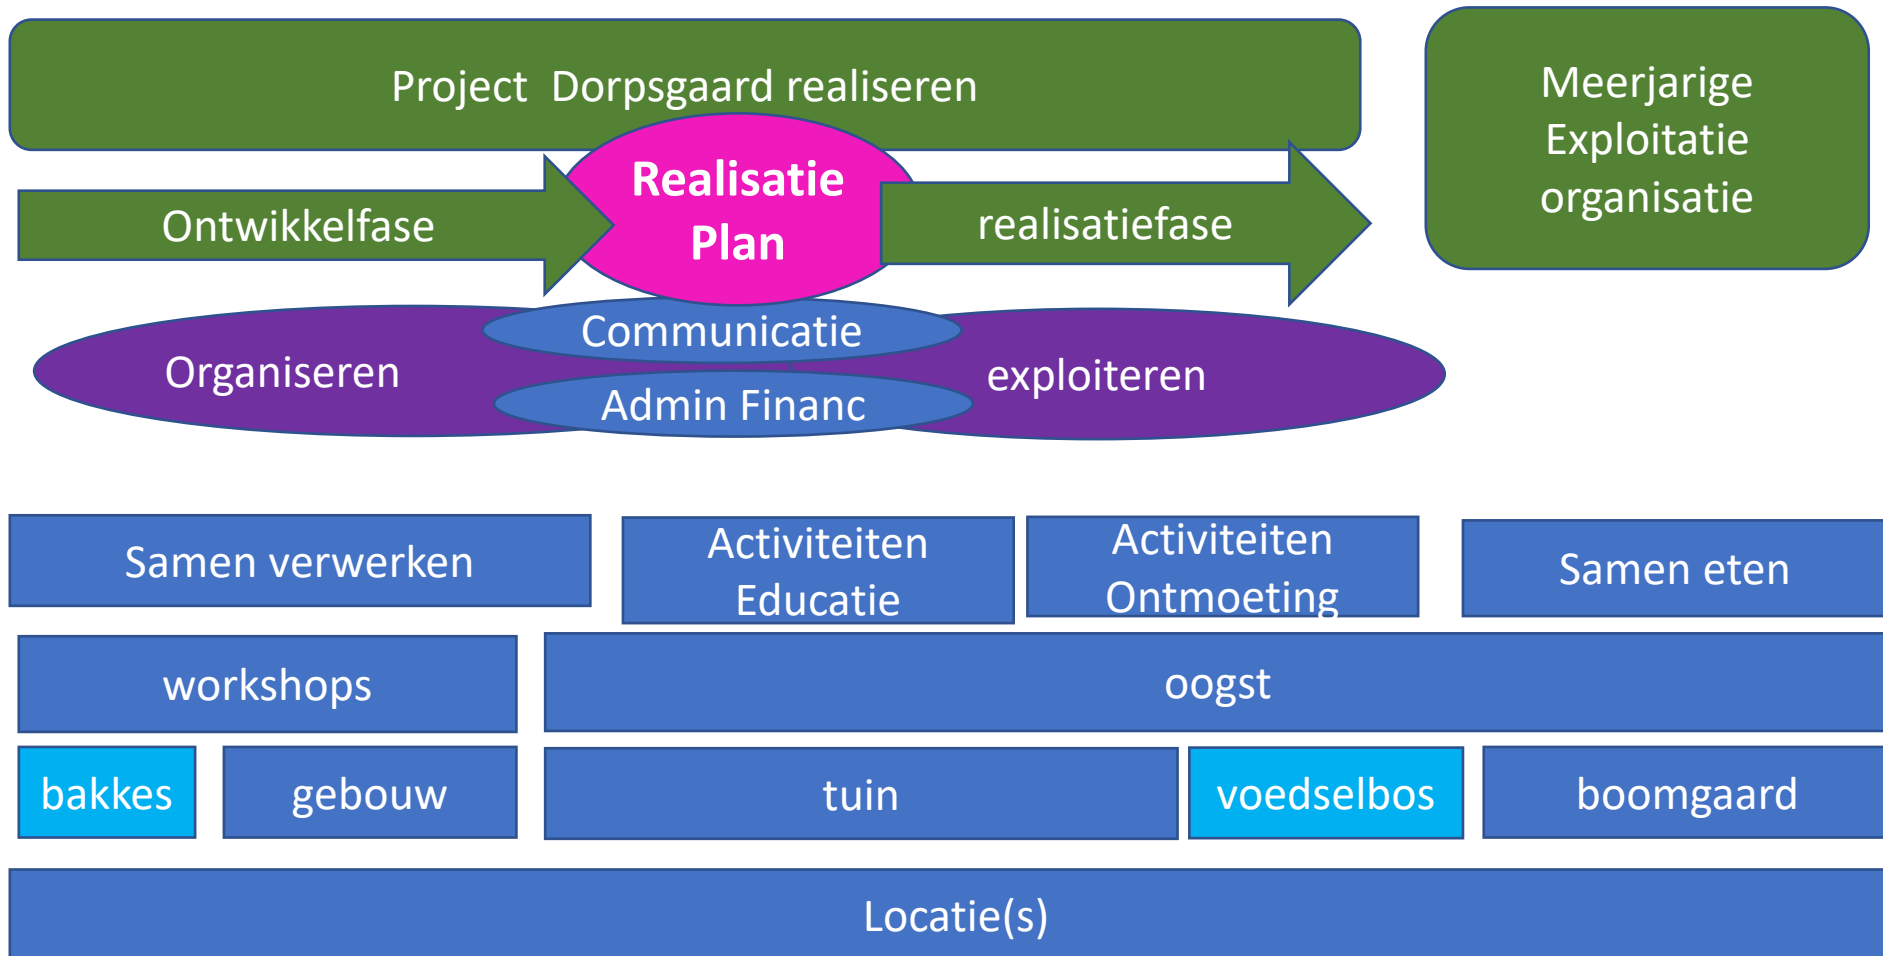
Project Dorpsgaard realiseren

Meerjarige Exploitatie organisatie

Ontwikkelfase

Realisatie Plan

realisatiefase

Communicatie

Organiseren

exploiteren

Admin Financ

Samen verwerken

Activiteiten Educatie

Activiteiten Ontmoeting

Samen eten

workshops

oogst

bakkes

gebouw

tuin

voedselbos

boomgaard

Locatie(s)